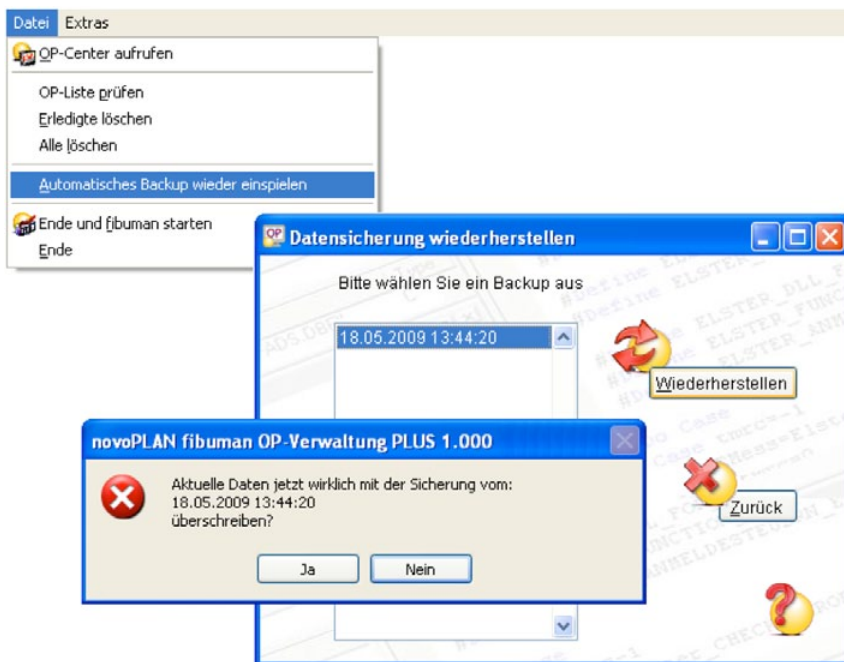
Datei Extras

OP-Center aufrufen

OP-Liste prüfen
Erledigte löschen
Alle löschen

Automatisches Backup wieder einspielen

Ende und fibuman starten
Ende

Datensicherung wiederherstellen

Bitte wählen Sie ein Backup aus

18.05.2009 13:44:20

Wiederherstellen

novoPLAN fibuman OP-Verwaltung PLUS 1.000

Aktuelle Daten jetzt wirklich mit der Sicherung vom:
18.05.2009 13:44:20
überschreiben?

Ja Nein

Zurück